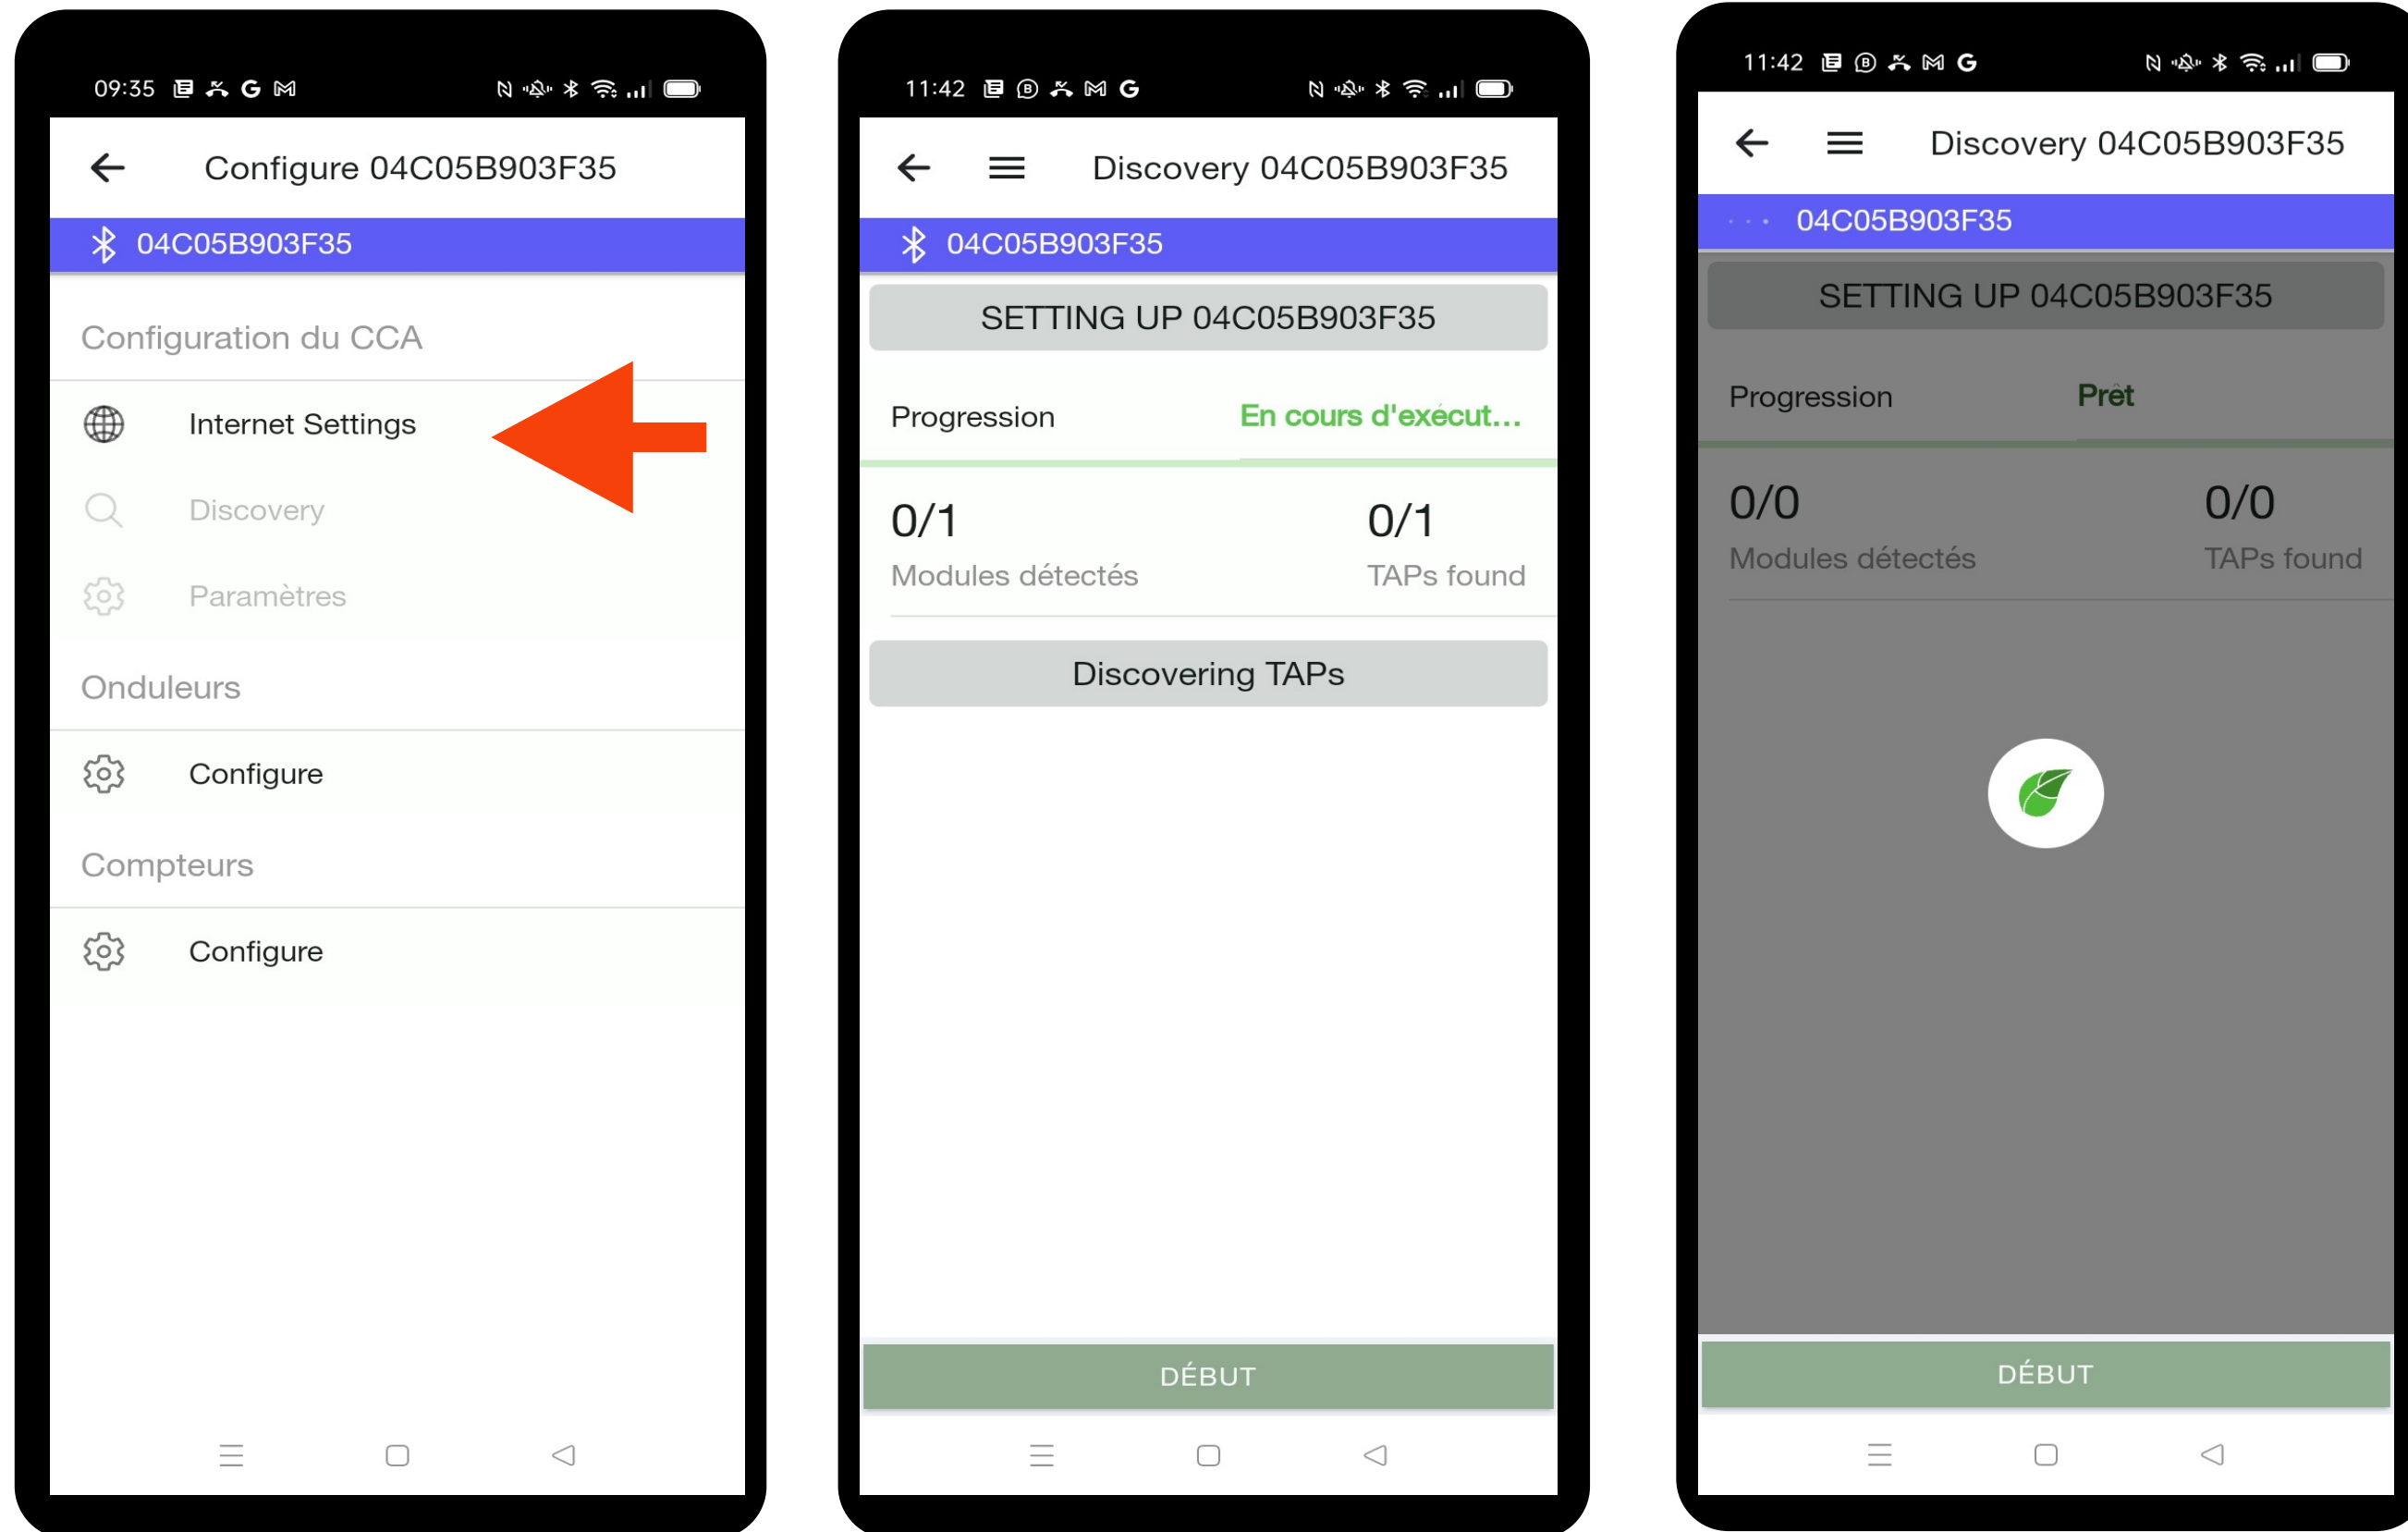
09:35

Configure 04C05B903F35

04C05B903F35

Configuration du CCA

Internet Settings

Discovery

Paramètres

Onduleurs

Configure

Compteurs

Configure

11:42

Discovery 04C05B903F35

04C05B903F35

SETTING UP 04C05B903F35

Progression En cours d'exécut...

0/1
Modules détectés

0/1
TAPs found

Discovering TAPs

DÉBUT

11:42

Discovery 04C05B903F35

04C05B903F35

SETTING UP 04C05B903F35

Progression Prêt

0/0
Modules détectés

0/0
TAPs found

DÉBUT